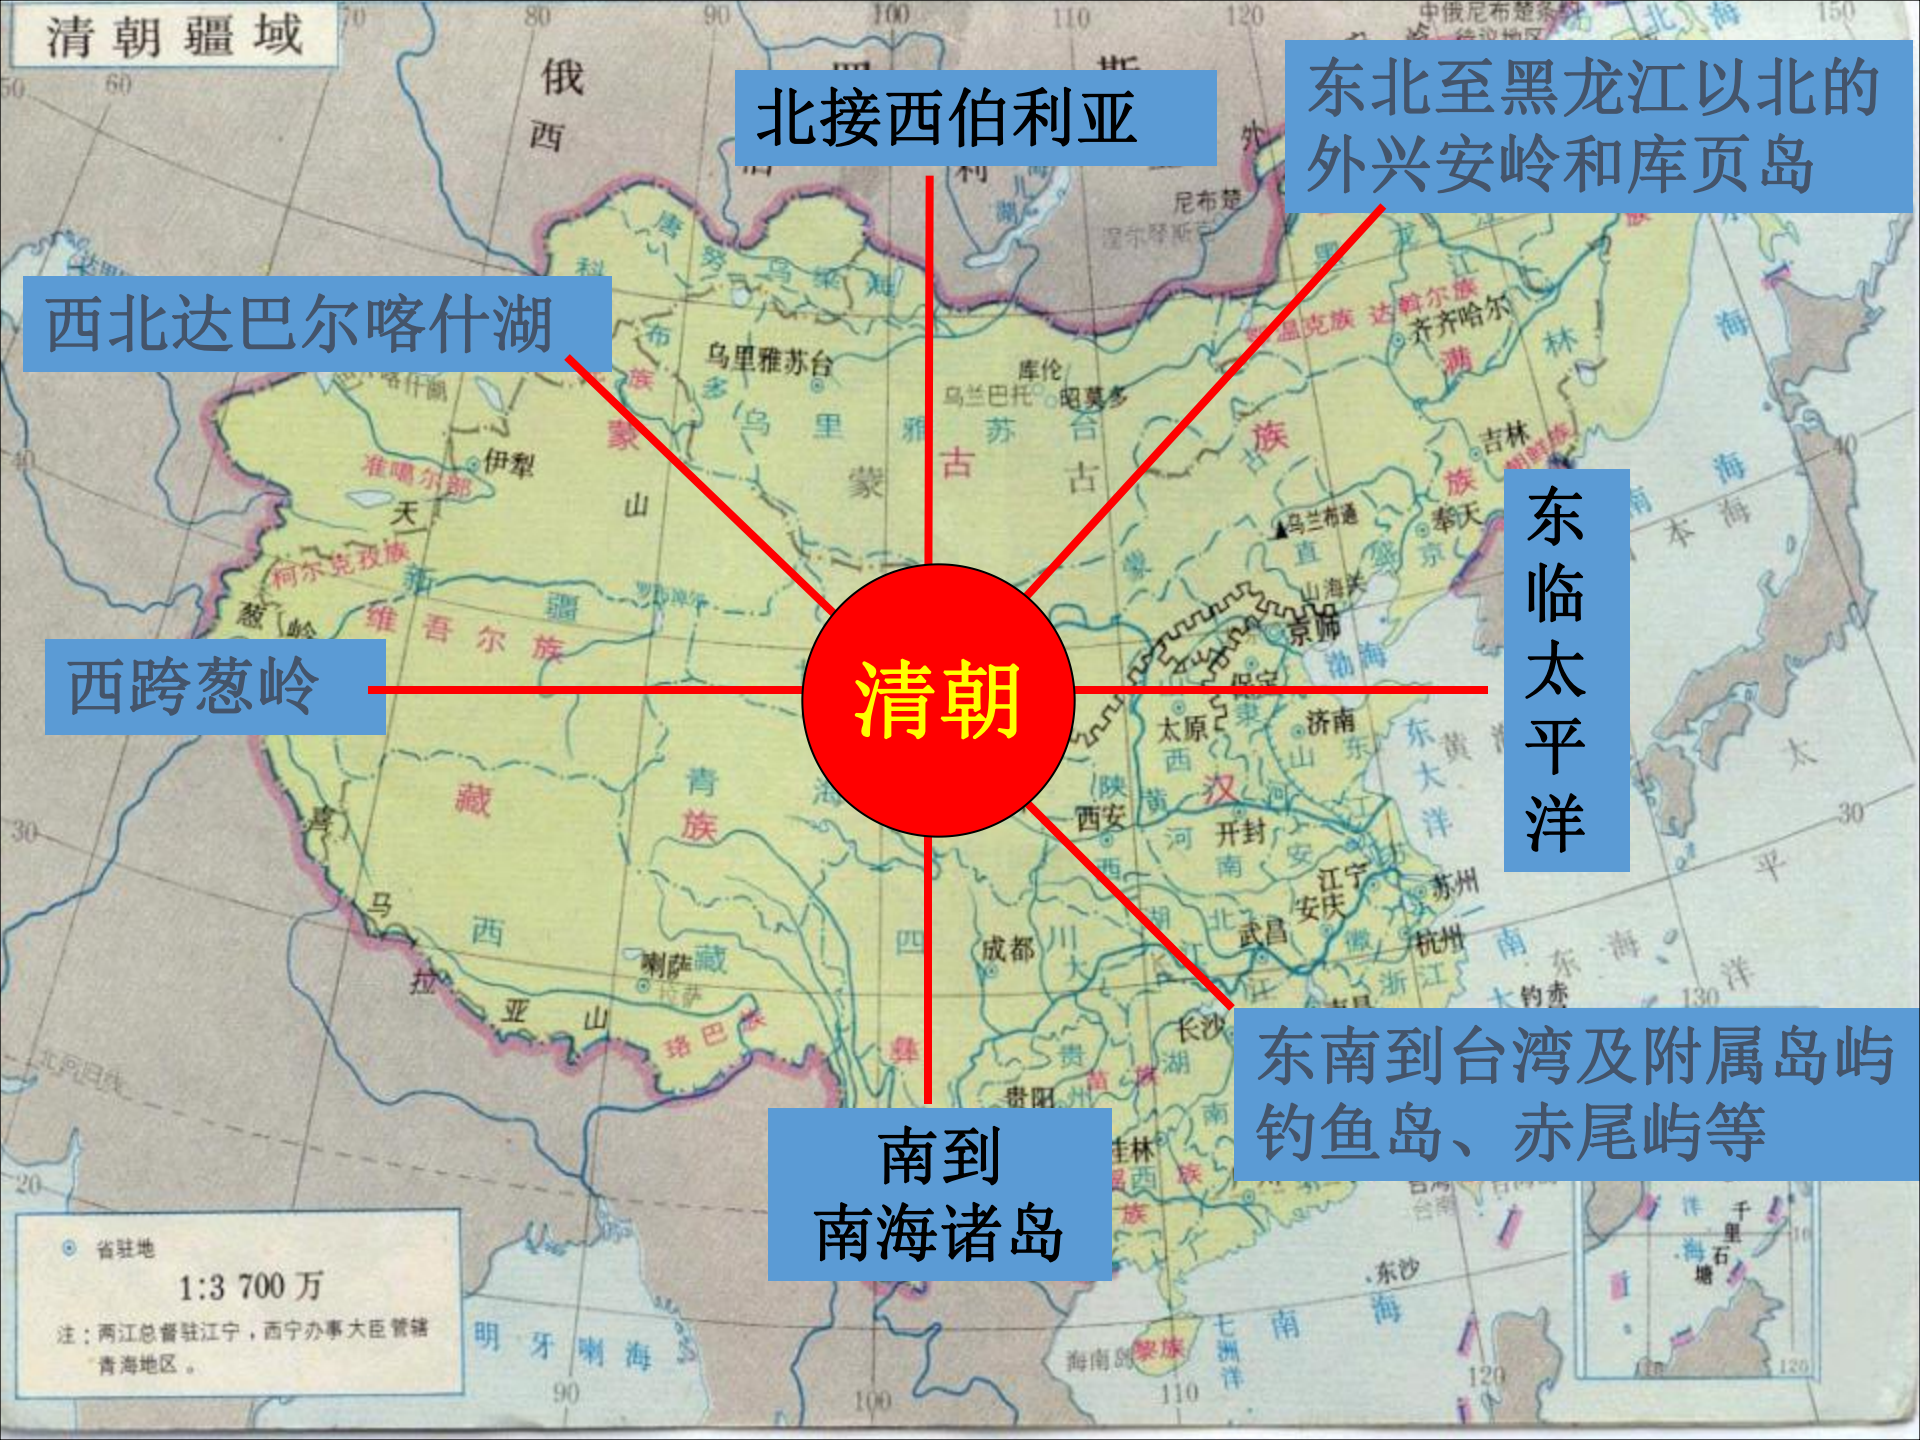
清朝疆域

北接西伯利亚

东北至黑龙江以北的外兴安岭和库页岛

西北达巴尔喀什湖

西跨葱岭

清朝

东临太平洋

东南到台湾及附属岛屿钓鱼岛、赤尾屿等

南到南海诸岛

⊙ 省驻地
1:3 700 万
注：两江总督驻江宁，西宁办事大臣管辖青海地区。

俄 西 乌里雅苏台 库伦 乌兰巴托 伊犁 准噶尔部 天 山 维吾尔族 新疆 蒙古 藏族 青 藏 喇萨 西 马 拉 雅 山 成都 四 川 贵阳 桂林 长沙 武昌 安庆 江宁 苏州 杭州 开封 西安 太原 济南 京师 山海关 奉天 吉林 齐齐哈尔 达斡尔族 尼布楚 满 汉 黄 海 东 海 南 海 日 本 海 台湾 东沙 千里石塘 明 牙 喇 海 海南岛 黎族 七洲洋 钓鱼 太 平 洋